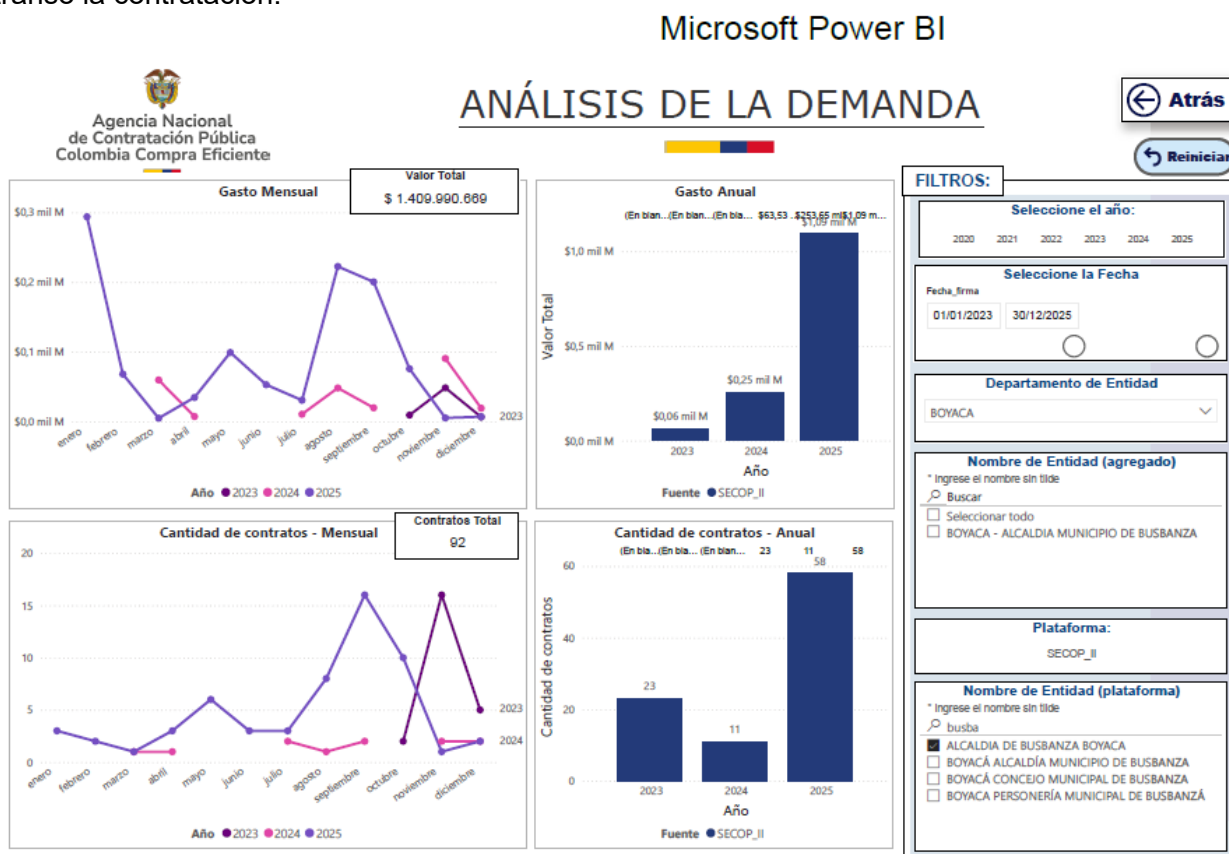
Microsoft Power BI

Agencia Nacional de Contratación Pública Colombia Compra Eficiente

ANÁLISIS DE LA DEMANDA

Atrás

Reinician

Gasto Mensual

Valor Total
$ 1.409.990.669

$0,3 mil M
$0,2 mil M
$0,1 mil M
$0,0 mil M

2023

enero febrero marzo abril mayo junio julio agosto septiembre octubre noviembre diciembre

Año ● 2023 ● 2024 ● 2025

Gasto Anual

(En blan... (En bla... (En bla... $63,53 ... $253,65 mil $1,09 m...

$1,09 mil M

$1,0 mil M
$0,5 mil M
$0,0 mil M

Valor Total

$0,06 mil M
$0,25 mil M

2023 2024 2025

Año

Fuente ● SECOP_II

FILTROS:

Seleccione el año:
2020 2021 2022 2023 2024 2025

Seleccione la Fecha
Fecha_firma
01/01/2023 30/12/2025

Departamento de Entidad
BOYACA

Nombre de Entidad (agregado)
* Ingrese el nombre sin tilde
Buscar
Seleccionar todo
BOYACA - ALCALDIA MUNICIPIO DE BUSBANZA

Plataforma:
SECOP_II

Nombre de Entidad (plataforma)
* Ingrese el nombre sin tilde
busba
ALCALDIA DE BUSBANZA BOYACA
BOYACÁ ALCALDÍA MUNICIPIO DE BUSBANZA
BOYACÁ CONCEJO MUNICIPAL DE BUSBANZA
BOYACA PERSONERÍA MUNICIPAL DE BUSBANZÁ

Cantidad de contratos - Mensual

Contratos Total
92

20
15
10
5
0

2023
2024

enero febrero marzo abril mayo junio julio agosto septiembre octubre noviembre diciembre

Año ● 2023 ● 2024 ● 2025

Cantidad de contratos - Anual

(En bla... (En bla... (En blan... 23 11 58

60
40
20
0

Cantidad de contratos

58
23
11

2023 2024 2025

Año

Fuente ● SECOP_II